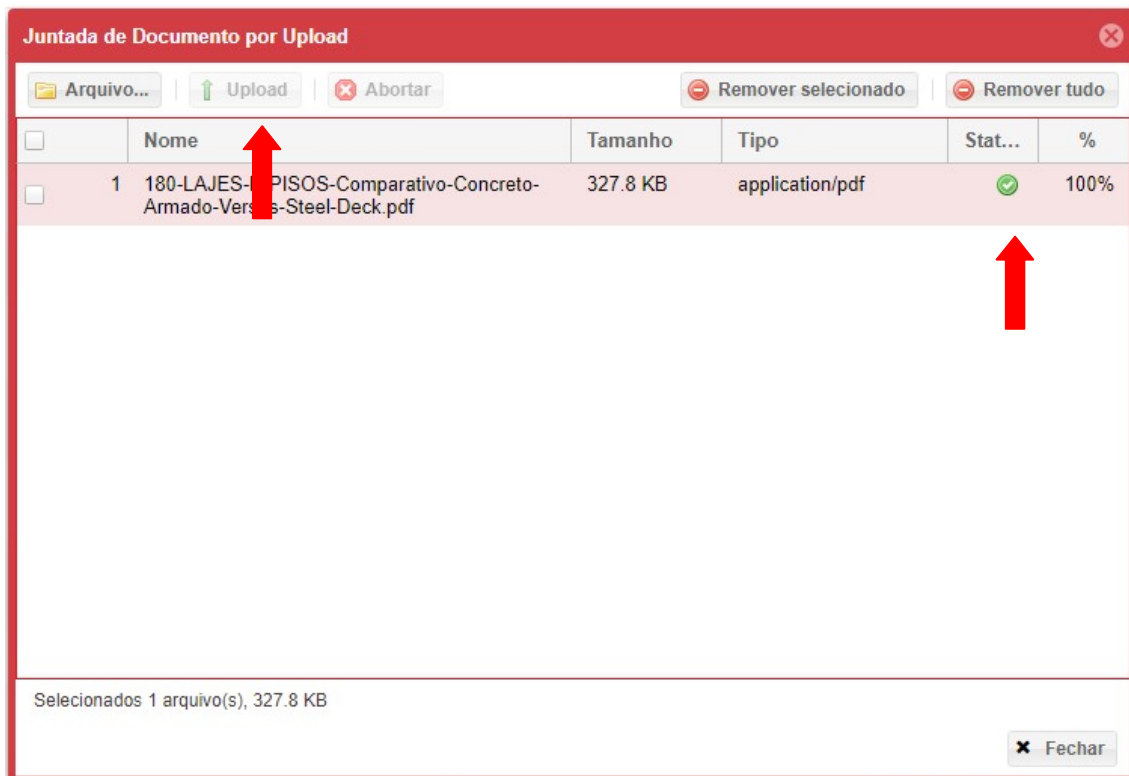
Juntada de Documento por Upload

Arquivo... Upload Abortar Remover selecionado Remover tudo

| | Nome | Tamanho | Tipo | Stat... | % |
|---|---|---|---|---|---|
| 1 | 180-LAJES-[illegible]PISOS-Comparativo-Concreto-Armado-Vers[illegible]s-Steel-Deck.pdf | 327.8 KB | application/pdf | | 100% |

Selecionados 1 arquivo(s), 327.8 KB

Fechar